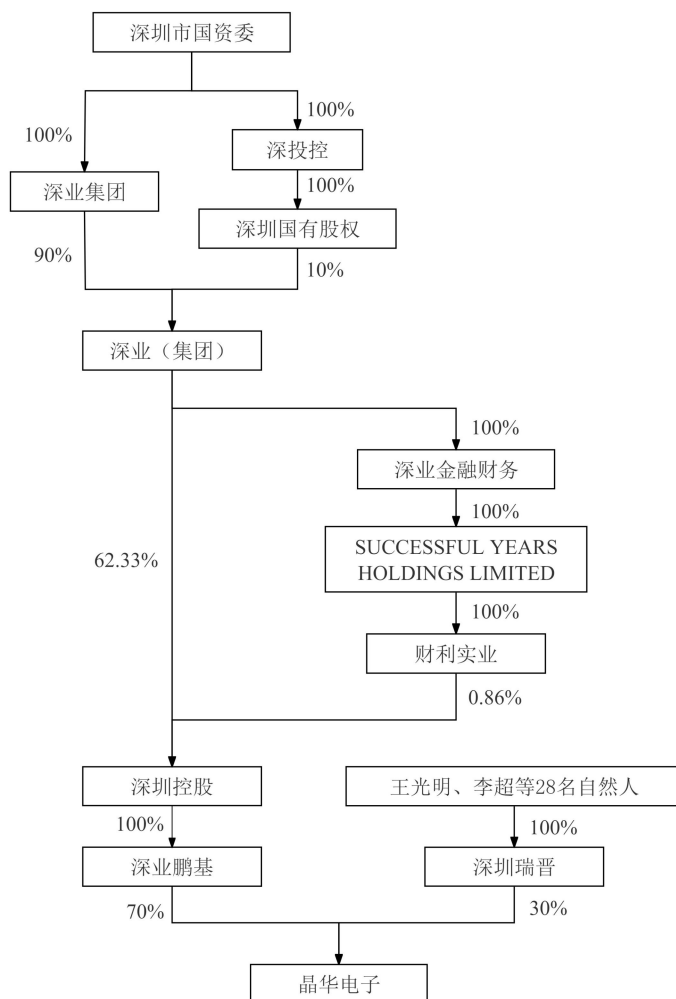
深圳市国资委

100%

100%

深投控

深业集团

100%

深圳国有股权

90%

10%

深业（集团）

100%

深业金融财务

100%

62.33%

SUCCESSFUL YEARS HOLDINGS LIMITED

100%

财利实业

0.86%

深圳控股

王光明、李超等28名自然人

100%

100%

深业鹏基

深圳瑞晋

70%

30%

晶华电子